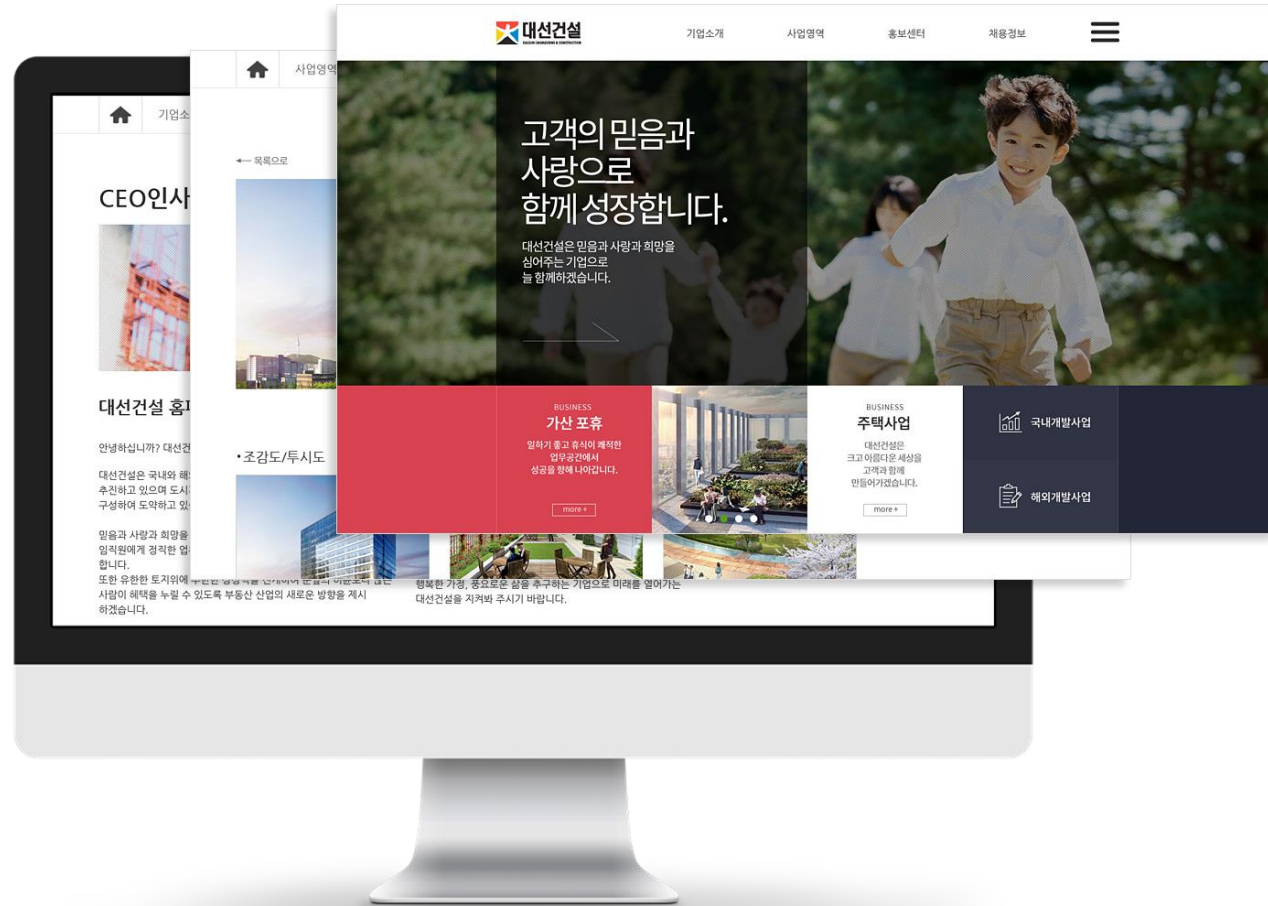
대선건설
DAESUN ENGINEERING & CONSTRUCTION

기업소개 사업영역 홍보센터 채용정보

고객의 믿음과
사랑으로
함께 성장합니다.

대선건설은 믿음과 사랑과 희망을
심어주는 기업으로
늘 함께하겠습니다.

BUSINESS
가산 포휴
일하기 좋고 휴식이 쾌적한
업무공간에서
성공을 향해 나아갑니다.
more +

BUSINESS
주택사업
대선건설은
크고 아름다운 세상을
고객과 함께
만들어가겠습니다.
more +

국내개발사업
해외개발사업

사업영역
← 목록으로
• 조감도/투시도

기업소
CEO인사
대선건설 홈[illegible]
안녕하십니까? 대선건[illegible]
대선건설은 국내와 해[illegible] 추진하고 있으며 도시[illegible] 구성하여 도약하고 있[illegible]
믿음과 사랑과 희망을 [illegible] 임직원에게 정직한 업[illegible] 합니다.
또한 유한한 토지위에 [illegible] 사람이 혜택을 누릴 수 있도록 부동산 산업의 새로운 방향을 제시하겠습니다.
행복한 가정, 풍요로운 삶을 추구하는 기업으로 미래를 열어가는 대선건설을 지켜봐 주시기 바랍니다.